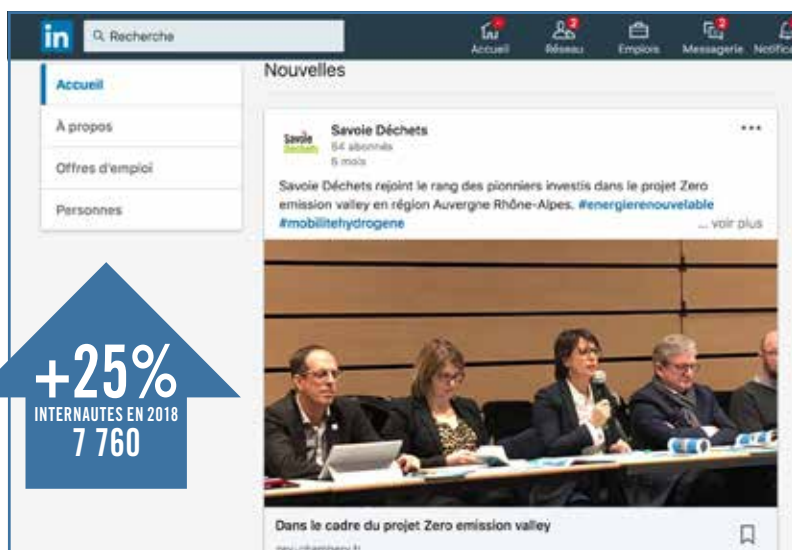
in Recherche

Accueil Réseau Emplois Messagerie Notifica

Accueil
À propos
Offres d'emploi
Personnes

Nouvelles

Savoie Déchets
Savoie Déchets
54 abonnés
5 mois
•••

Savoie Déchets rejoint le rang des pionniers investis dans le projet Zero emission valley en région Auvergne Rhône-Alpes. #energierenouvelable #mobilitehydrogene
... voir plus

+25%
INTERNAUTES EN 2018
7 760

Dans le cadre du projet Zero emission valley
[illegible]